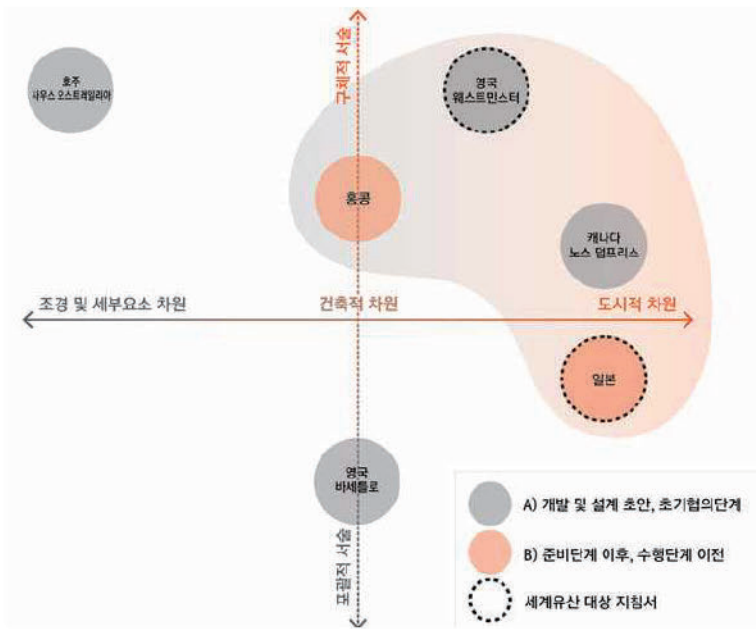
구체적 서술

호주
사우스 오스트레일리아

영국
웨스트민스터

홍콩

캐나다
노스 뎀프리스

조경 및 세부요소 차원

건축적 차원

도시적 차원

일본

영국
바세틀로

포괄적 서술

A) 개발 및 설계 초안, 초기협의단계

B) 준비단계 이후, 수행단계 이전

세계유산 대상 지침서